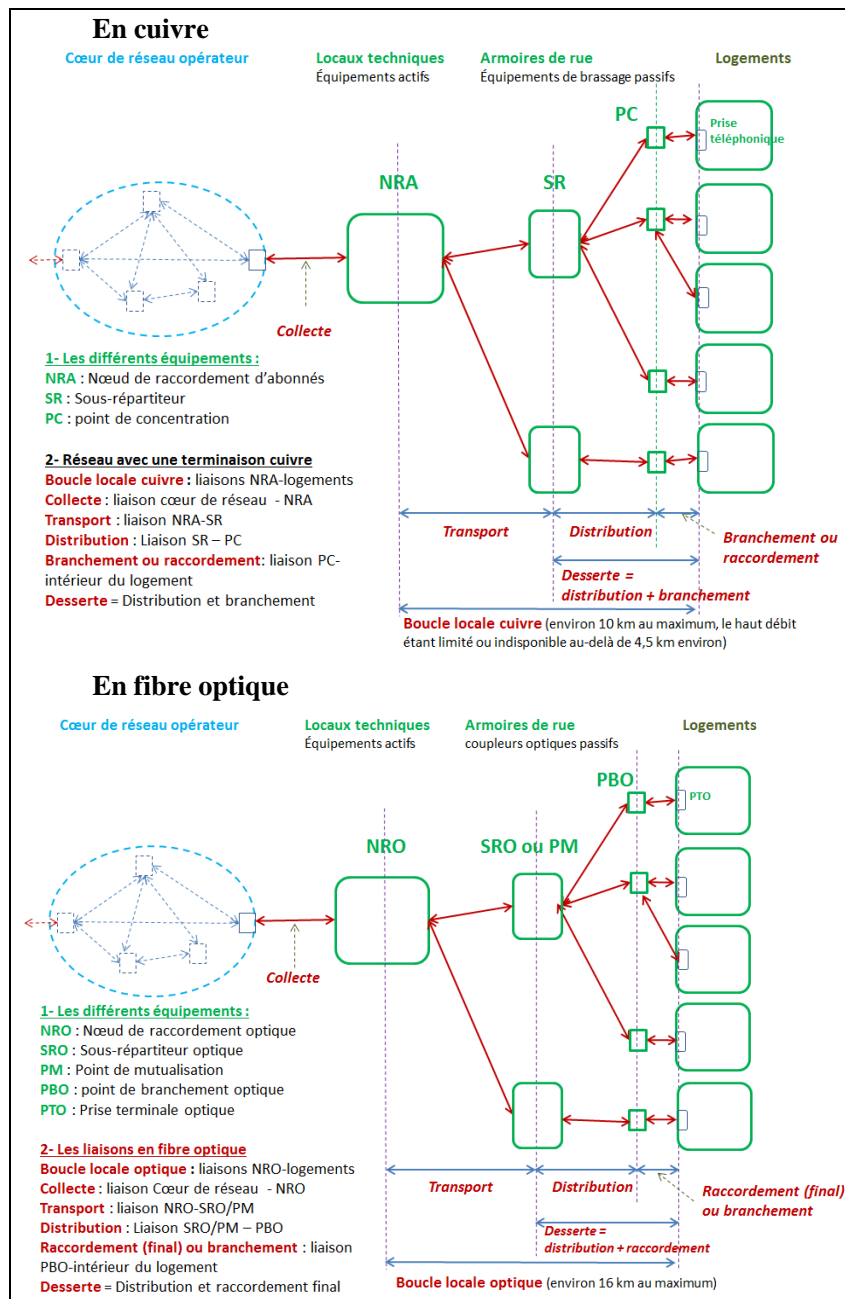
En cuivre

Cœur de réseau opérateur

Locaux techniques
Équipements actifs

Armoires de rue
Équipements de brassage passifs

Logements

PC

Prise téléphonique

NRA

SR

Collecte

1- Les différents équipements :
NRA : Nœud de raccordement d'abonnés
SR : Sous-répartiteur
PC : point de concentration

2- Réseau avec une terminaison cuivre
Boucle locale cuivre : liaisons NRA-logements
Collecte : liaison cœur de réseau - NRA
Transport : liaison NRA-SR
Distribution : Liaison SR – PC
Branchement ou raccordement: liaison PC-intérieur du logement
Desserte = Distribution et branchement

Transport

Distribution

Branchement ou raccordement

Desserte = distribution + branchement

Boucle locale cuivre (environ 10 km au maximum, le haut débit étant limité ou indisponible au-delà de 4,5 km environ)

En fibre optique

Cœur de réseau opérateur

Locaux techniques
Équipements actifs

Armoires de rue
coupleurs optiques passifs

Logements

PBO

PTO

NRO

SRO ou PM

Collecte

1- Les différents équipements :
NRO : Nœud de raccordement optique
SRO : Sous-répartiteur optique
PM : Point de mutualisation
PBO : point de branchement optique
PTO : Prise terminale optique

2- Les liaisons en fibre optique
Boucle locale optique : liaisons NRO-logements
Collecte : liaison Cœur de réseau - NRO
Transport : liaison NRO-SRO/PM
Distribution : Liaison SRO/PM – PBO
Raccordement (final) ou branchement : liaison PBO-intérieur du logement
Desserte = Distribution et raccordement final

Transport

Distribution

Raccordement (final) ou branchement

Desserte = distribution + raccordement

Boucle locale optique (environ 16 km au maximum)